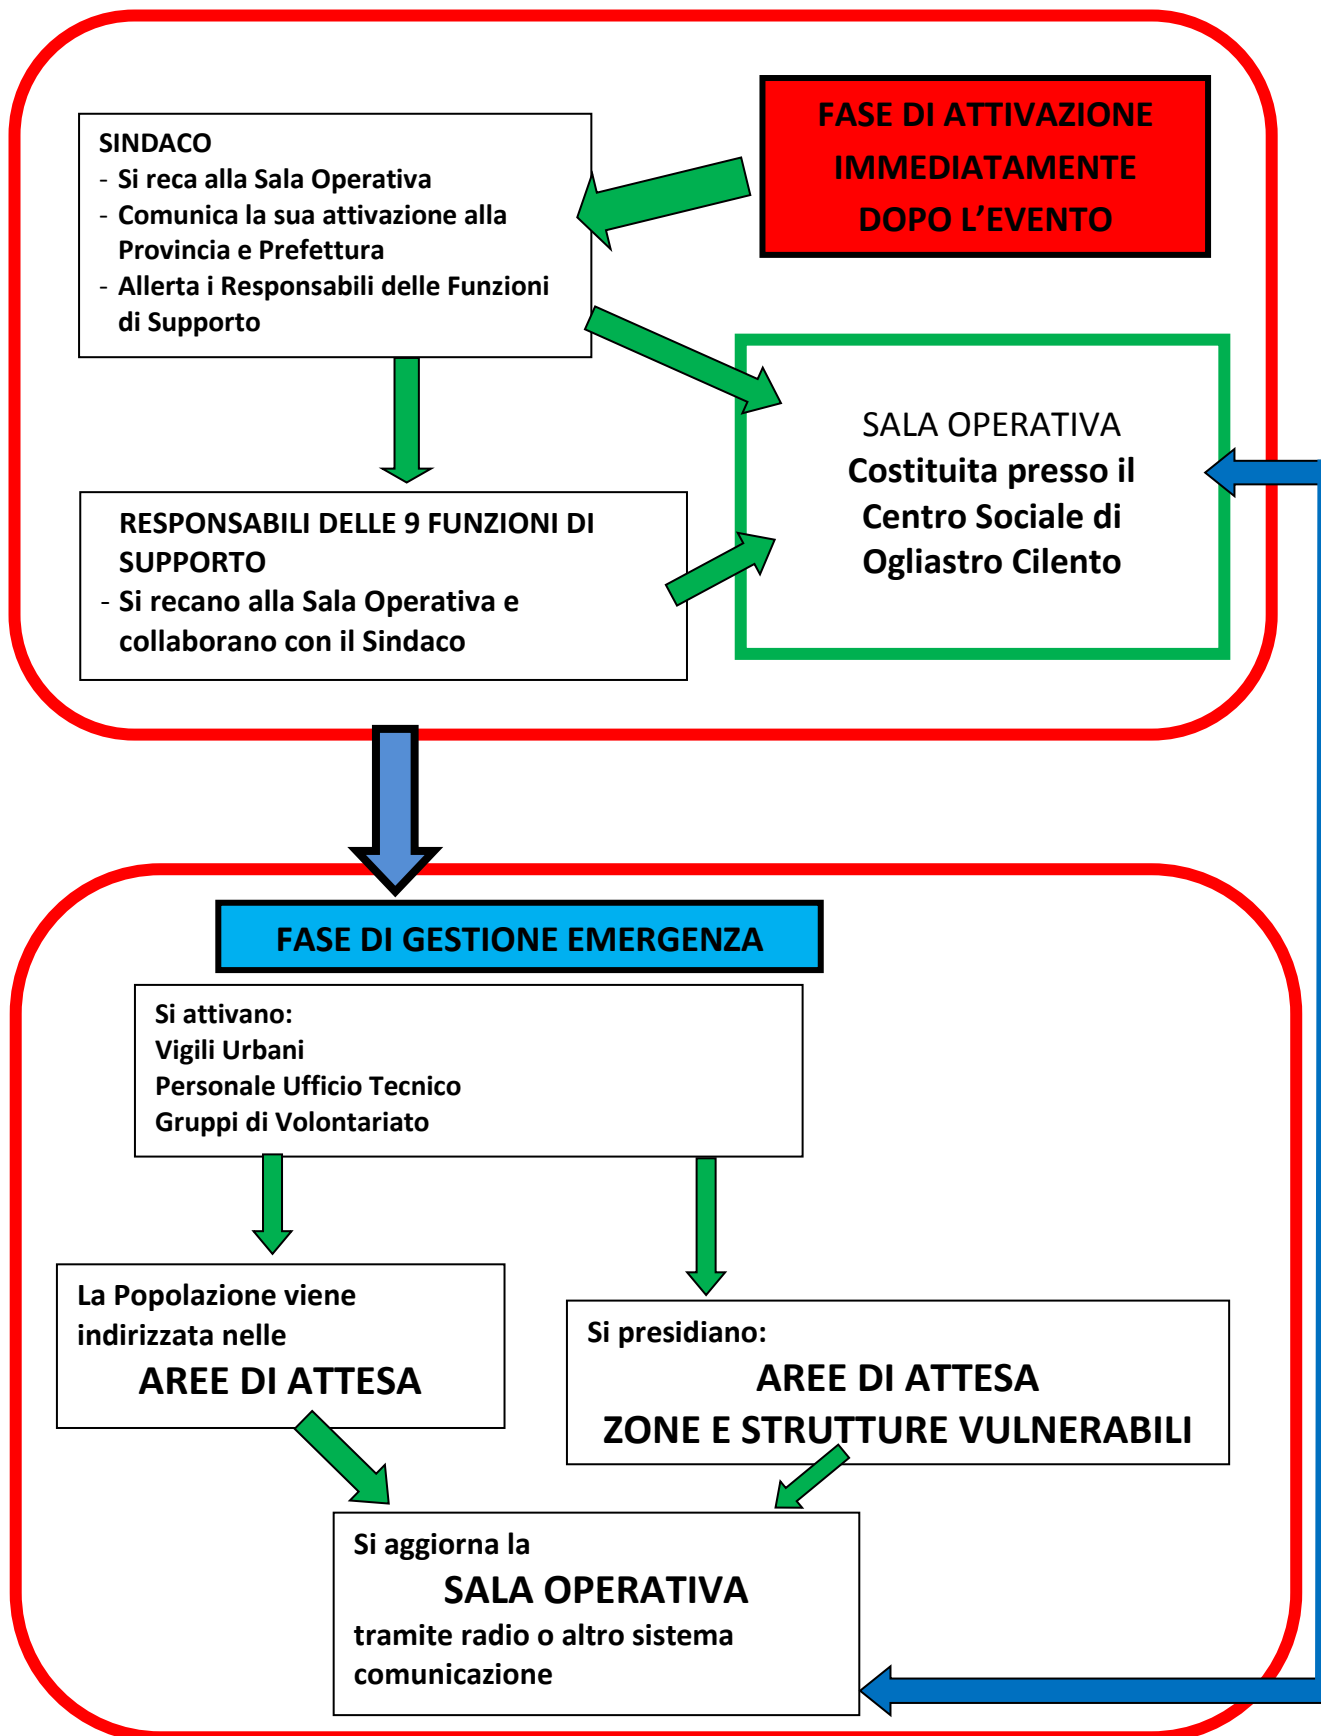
FASE DI ATTIVAZIONE IMMEDIATAMENTE DOPO L'EVENTO

SINDACO
- Si reca alla Sala Operativa
- Comunica la sua attivazione alla Provincia e Prefettura
- Allerta i Responsabili delle Funzioni di Supporto

SALA OPERATIVA
Costituita presso il Centro Sociale di Ogliastro Cilento

RESPONSABILI DELLE 9 FUNZIONI DI SUPPORTO
- Si recano alla Sala Operativa e collaborano con il Sindaco

FASE DI GESTIONE EMERGENZA

Si attivano:
Vigili Urbani
Personale Ufficio Tecnico
Gruppi di Volontariato

La Popolazione viene indirizzata nelle
AREE DI ATTESA

Si presidiano:
AREE DI ATTESA
ZONE E STRUTTURE VULNERABILI

Si aggiorna la
SALA OPERATIVA
tramite radio o altro sistema comunicazione